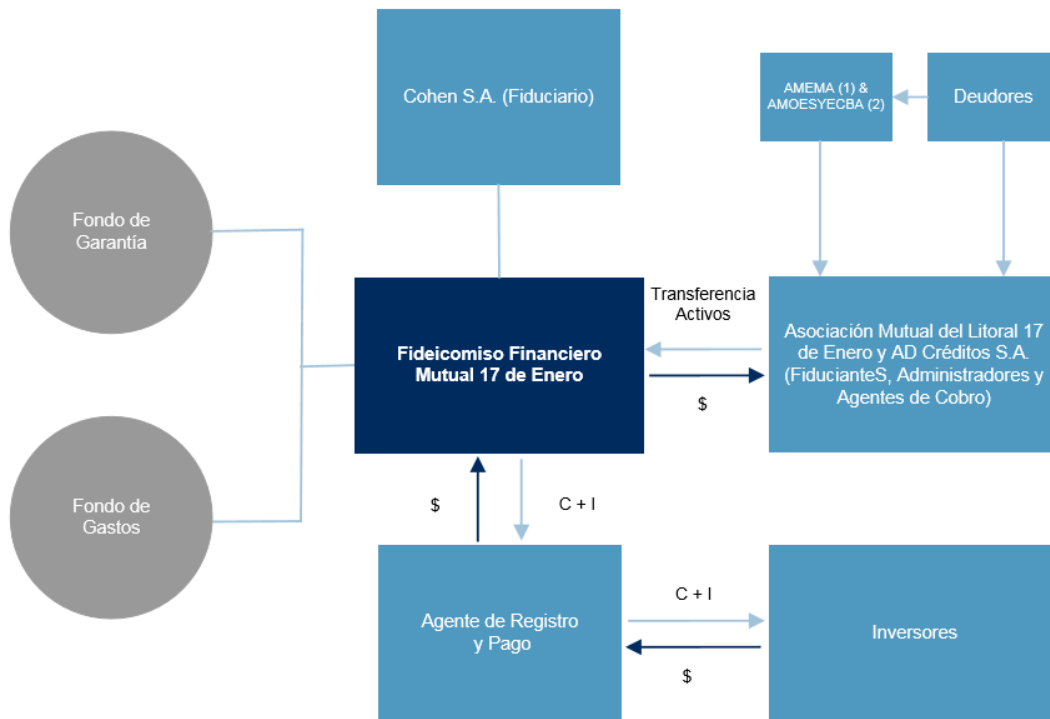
Cohen S.A. (Fiduciario)

AMEMA (1) & AMOESYECBA (2)

Deudores

Fondo de Garantía

Fideicomiso Financiero Mutual 17 de Enero

Transferencia Activos

$

Asociación Mutual del Litoral 17 de Enero y AD Créditos S.A. (FiducianteS, Administradores y Agentes de Cobro)

Fondo de Gastos

$

C + I

Agente de Registro y Pago

C + I

$

Inversores